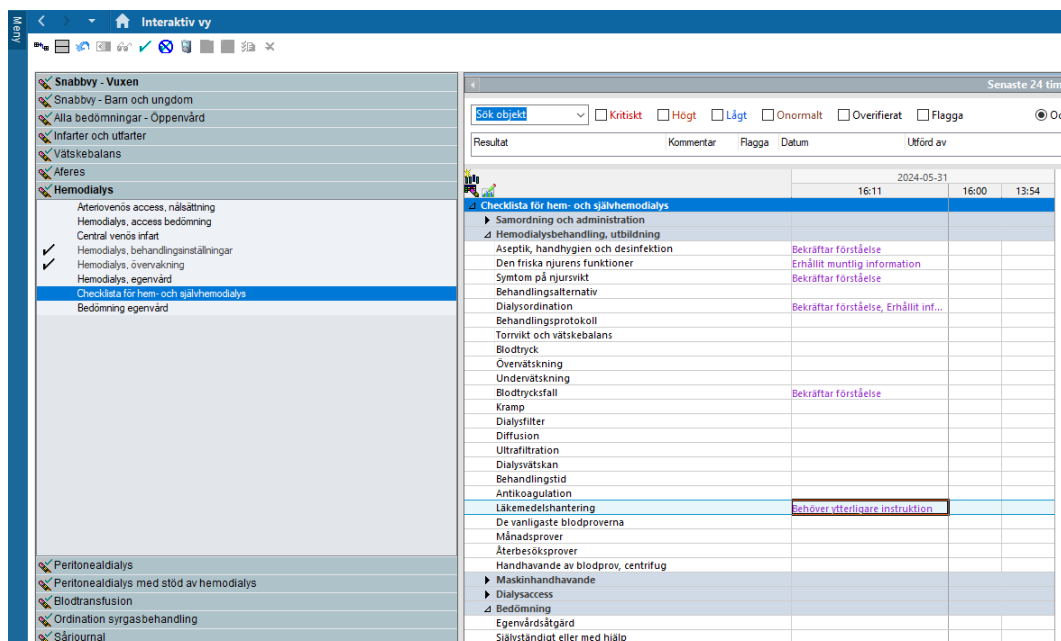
Meny

Interaktiv vy

Snabbvy - Vuxen
Snabbvy - Barn och ungdom
Alla bedömningar - Öppenvård
Infarter och utfarter
Vätskebalans
Aferes
Hemodialys
Arteriovenös access, nålsättning
Hemodialys, access bedömning
Central venös infart
✓ Hemodialys, behandlingsinställningar
✓ Hemodialys, övervakning
Hemodialys, egenvård
Checklista för hem- och självhemodialys
Bedömning egenvård

Peritonealdialys
Peritonealdialys med stöd av hemodialys
Blodtransfusion
Ordination syrgasbehandling
Sårjournal

Senaste 24 tim

Sök objekt | Kritiskt | Högt | Lågt | Onormalt | Overifierat | Flagga | Od

| Resultat | Kommentar | Flagga | Datum | Utförd av |
|---|---|---|---|---|

| | 2024-05-31 16:11 | 16:00 | 13:54 |
|---|---|---|---|
| Checklista för hem- och självhemodialys | | | |
| Samordning och administration | | | |
| Hemodialysbehandling, utbildning | | | |
| Aseptik, handhygien och desinfektion | Bekräftar förståelse | | |
| Den friska njurens funktioner | Erhållit muntlig information | | |
| Symtom på njursvikt | Bekräftar förståelse | | |
| Behandlingsalternativ | | | |
| Dialysordination | Bekräftar förståelse, Erhållit inf... | | |
| Behandlingsprotokoll | | | |
| Torrvikt och vätskebalans | | | |
| Blodtryck | | | |
| Övervätskning | | | |
| Undervätskning | | | |
| Blodtrycksfall | Bekräftar förståelse | | |
| Kramp | | | |
| Dialysfilter | | | |
| Diffusion | | | |
| Ultrafiltration | | | |
| Dialysvätskan | | | |
| Behandlingstid | | | |
| Antikoagulation | | | |
| Läkemedelshantering | Behöver ytterligare instruktion | | |
| De vanligaste blodproverna | | | |
| Månadsprover | | | |
| Återbesöksprover | | | |
| Handhavande av blodprov, centrifug | | | |
| Maskinhandhavande | | | |
| Dialysaccess | | | |
| Bedömning | | | |
| Egenvårdsåtgärd | | | |
| Självständigt eller med hjälp | | | |